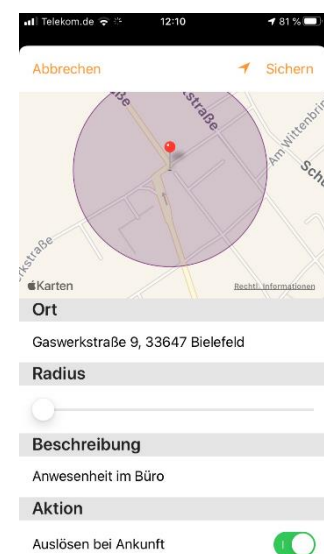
Telekom.de 12:10 81 %

Abbrechen Sichern

ße
straße
Am Wittenbr
Sch
rkstraße
Karten
Rechtl. Informationen

Ort

Gaswerkstraße 9, 33647 Bielefeld

Radius

Beschreibung

Anwesenheit im Büro

Aktion

Auslösen bei Ankunft